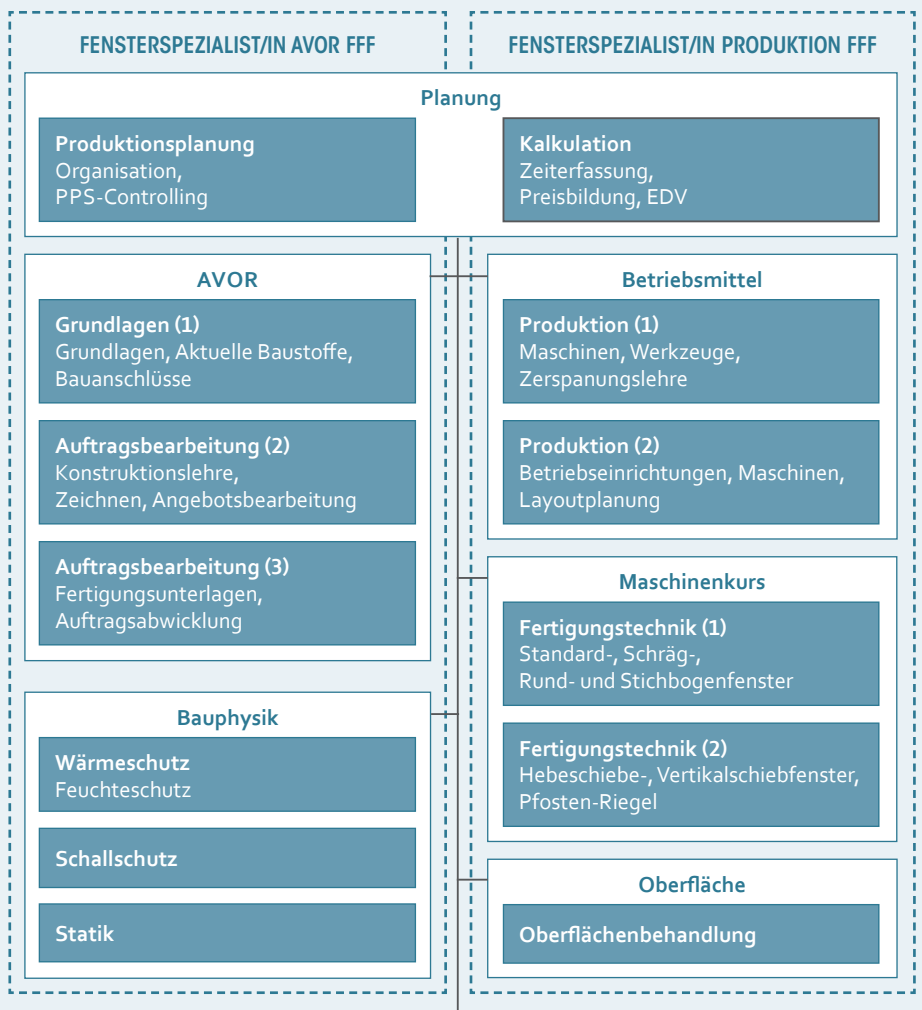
FENSTERSPEZIALIST/IN AVOR FFF

FENSTERSPEZIALIST/IN PRODUKTION FFF

Planung

Produktionsplanung
Organisation, PPS-Controlling

Kalkulation
Zeiterfassung, Preisbildung, EDV

AVOR

Grundlagen (1)
Grundlagen, Aktuelle Baustoffe, Bauanschlüsse

Auftragsbearbeitung (2)
Konstruktionslehre, Zeichnen, Angebotsbearbeitung

Auftragsbearbeitung (3)
Fertigungsunterlagen, Auftragsabwicklung

Bauphysik

Wärmeschutz
Feuchteschutz

Schallschutz

Statik

Betriebsmittel

Produktion (1)
Maschinen, Werkzeuge, Zerspanungslehre

Produktion (2)
Betriebseinrichtungen, Maschinen, Layoutplanung

Maschinenkurs

Fertigungstechnik (1)
Standard-, Schräg-, Rund- und Stichbogenfenster

Fertigungstechnik (2)
Hebeschiebe-, Vertikalschiebfenster, Pfosten-Riegel

Oberfläche

Oberflächenbehandlung